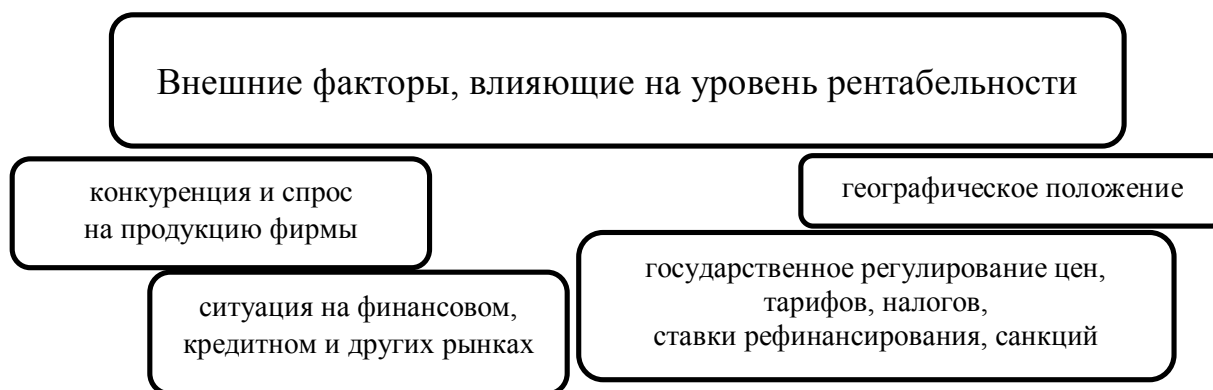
Внешние факторы, влияющие на уровень рентабельности

конкуренция и спрос на продукцию фирмы

географическое положение

ситуация на финансовом, кредитном и других рынках

государственное регулирование цен, тарифов, налогов, ставки рефинансирования, санкций